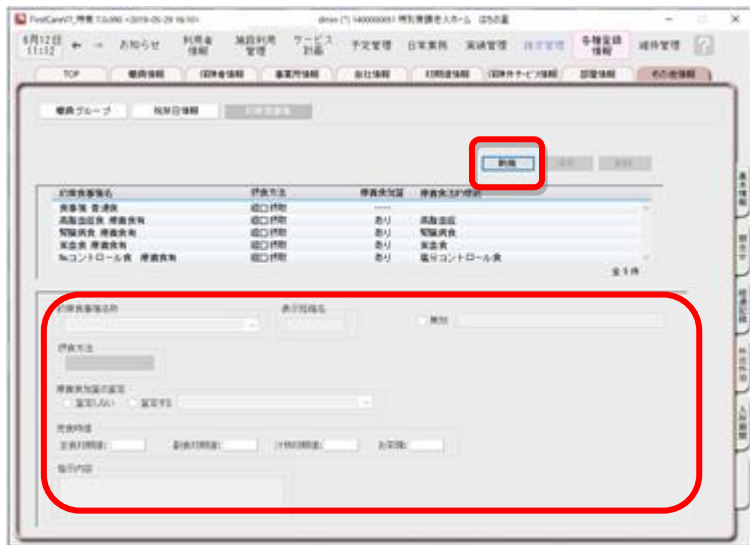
FirstCareV7_特養 7.0.090 <2019-05-29 16:10> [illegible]

6月12日 11:12 ← → お知らせ 利用者情報 施設利用管理 サービス計画 予定管理 日常業務 実績管理 請求管理 各種登録情報 維持管理 ?

TOP 職員情報 関係者情報 事業所情報 出社情報 利用者情報 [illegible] 部屋情報 その他情報

職員グループ 祝祭日情報 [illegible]

新規 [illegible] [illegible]

| 約束食事名 | 評食方法 | 療養食加算 | 療養食加算名 |
|---|---|---|---|
| 常食 普通食 | 経口摂取 | ----- | |
| 高脂血症食 療養食有 | 経口摂取 | あり | 高脂血症 |
| 腎臓病食 療養食有 | 経口摂取 | あり | 腎臓病食 |
| 貧血食 療養食有 | 経口摂取 | あり | 貧血食 |
| 塩分コントロール食 療養食有 | 経口摂取 | あり | 塩分コントロール食 |

全 5 件

約束食事名称 表示短縮名 無効

評食方法

療養食加算の算定
算定しない 算定する

完食時間
主食完時間: 副食完時間: 汁物完時間: お茶類:

指示内容